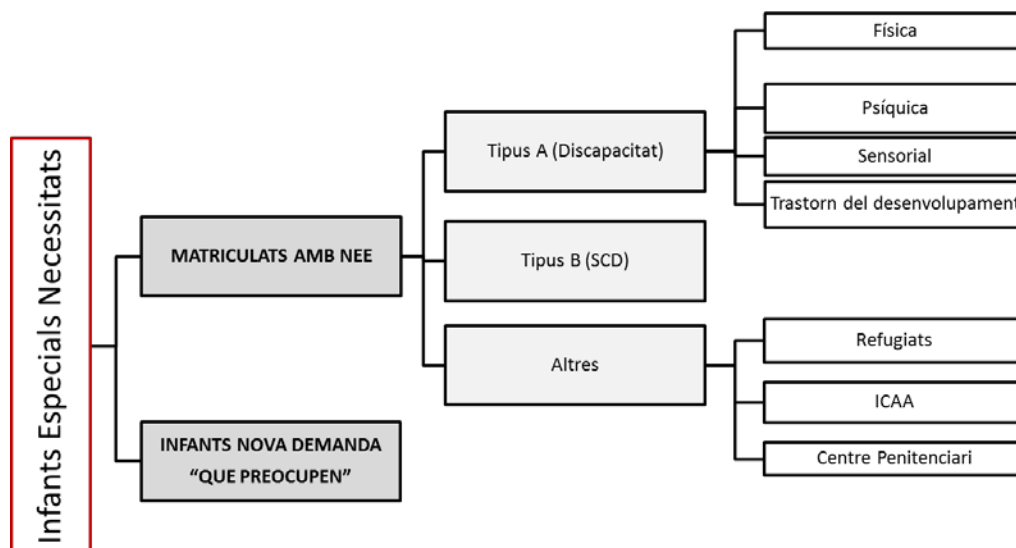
Infants Especials Necessitats

MATRICULATS AMB NEE

INFANTS NOVA DEMANDA "QUE PREOCUPEN"

Tipus A (Discapacitat)

Tipus B (SCD)

Altres

Física

Psíquica

Sensorial

Trastorn del desenvolupament

Refugiats

ICAA

Centre Penitenciari